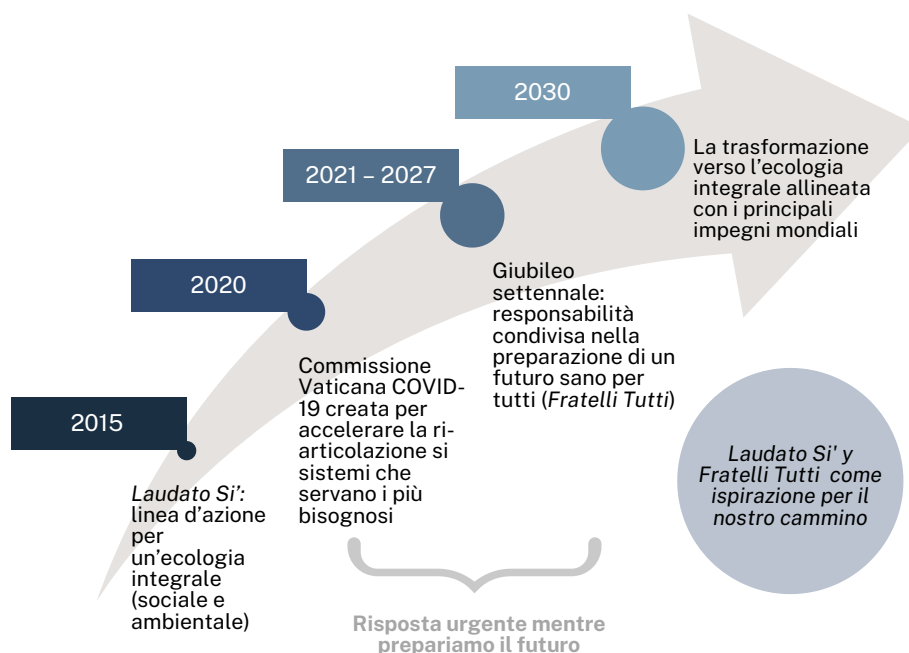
2030

La trasformazione verso l'ecologia integrale allineata con i principali impegni mondiali

2021 – 2027

Giubileo settennale: responsabilità condivisa nella preparazione di un futuro sano per tutti (*Fratelli Tutti*)

2020

Commissione Vaticana COVID-19 creata per accelerare la riarticolazione si sistemi che servano i più bisognosi

2015

*Laudato Si':* linea d'azione per un'ecologia integrale (sociale e ambientale)

*Laudato Si' y Fratelli Tutti come ispirazione per il nostro cammino*

Risposta urgente mentre prepariamo il futuro